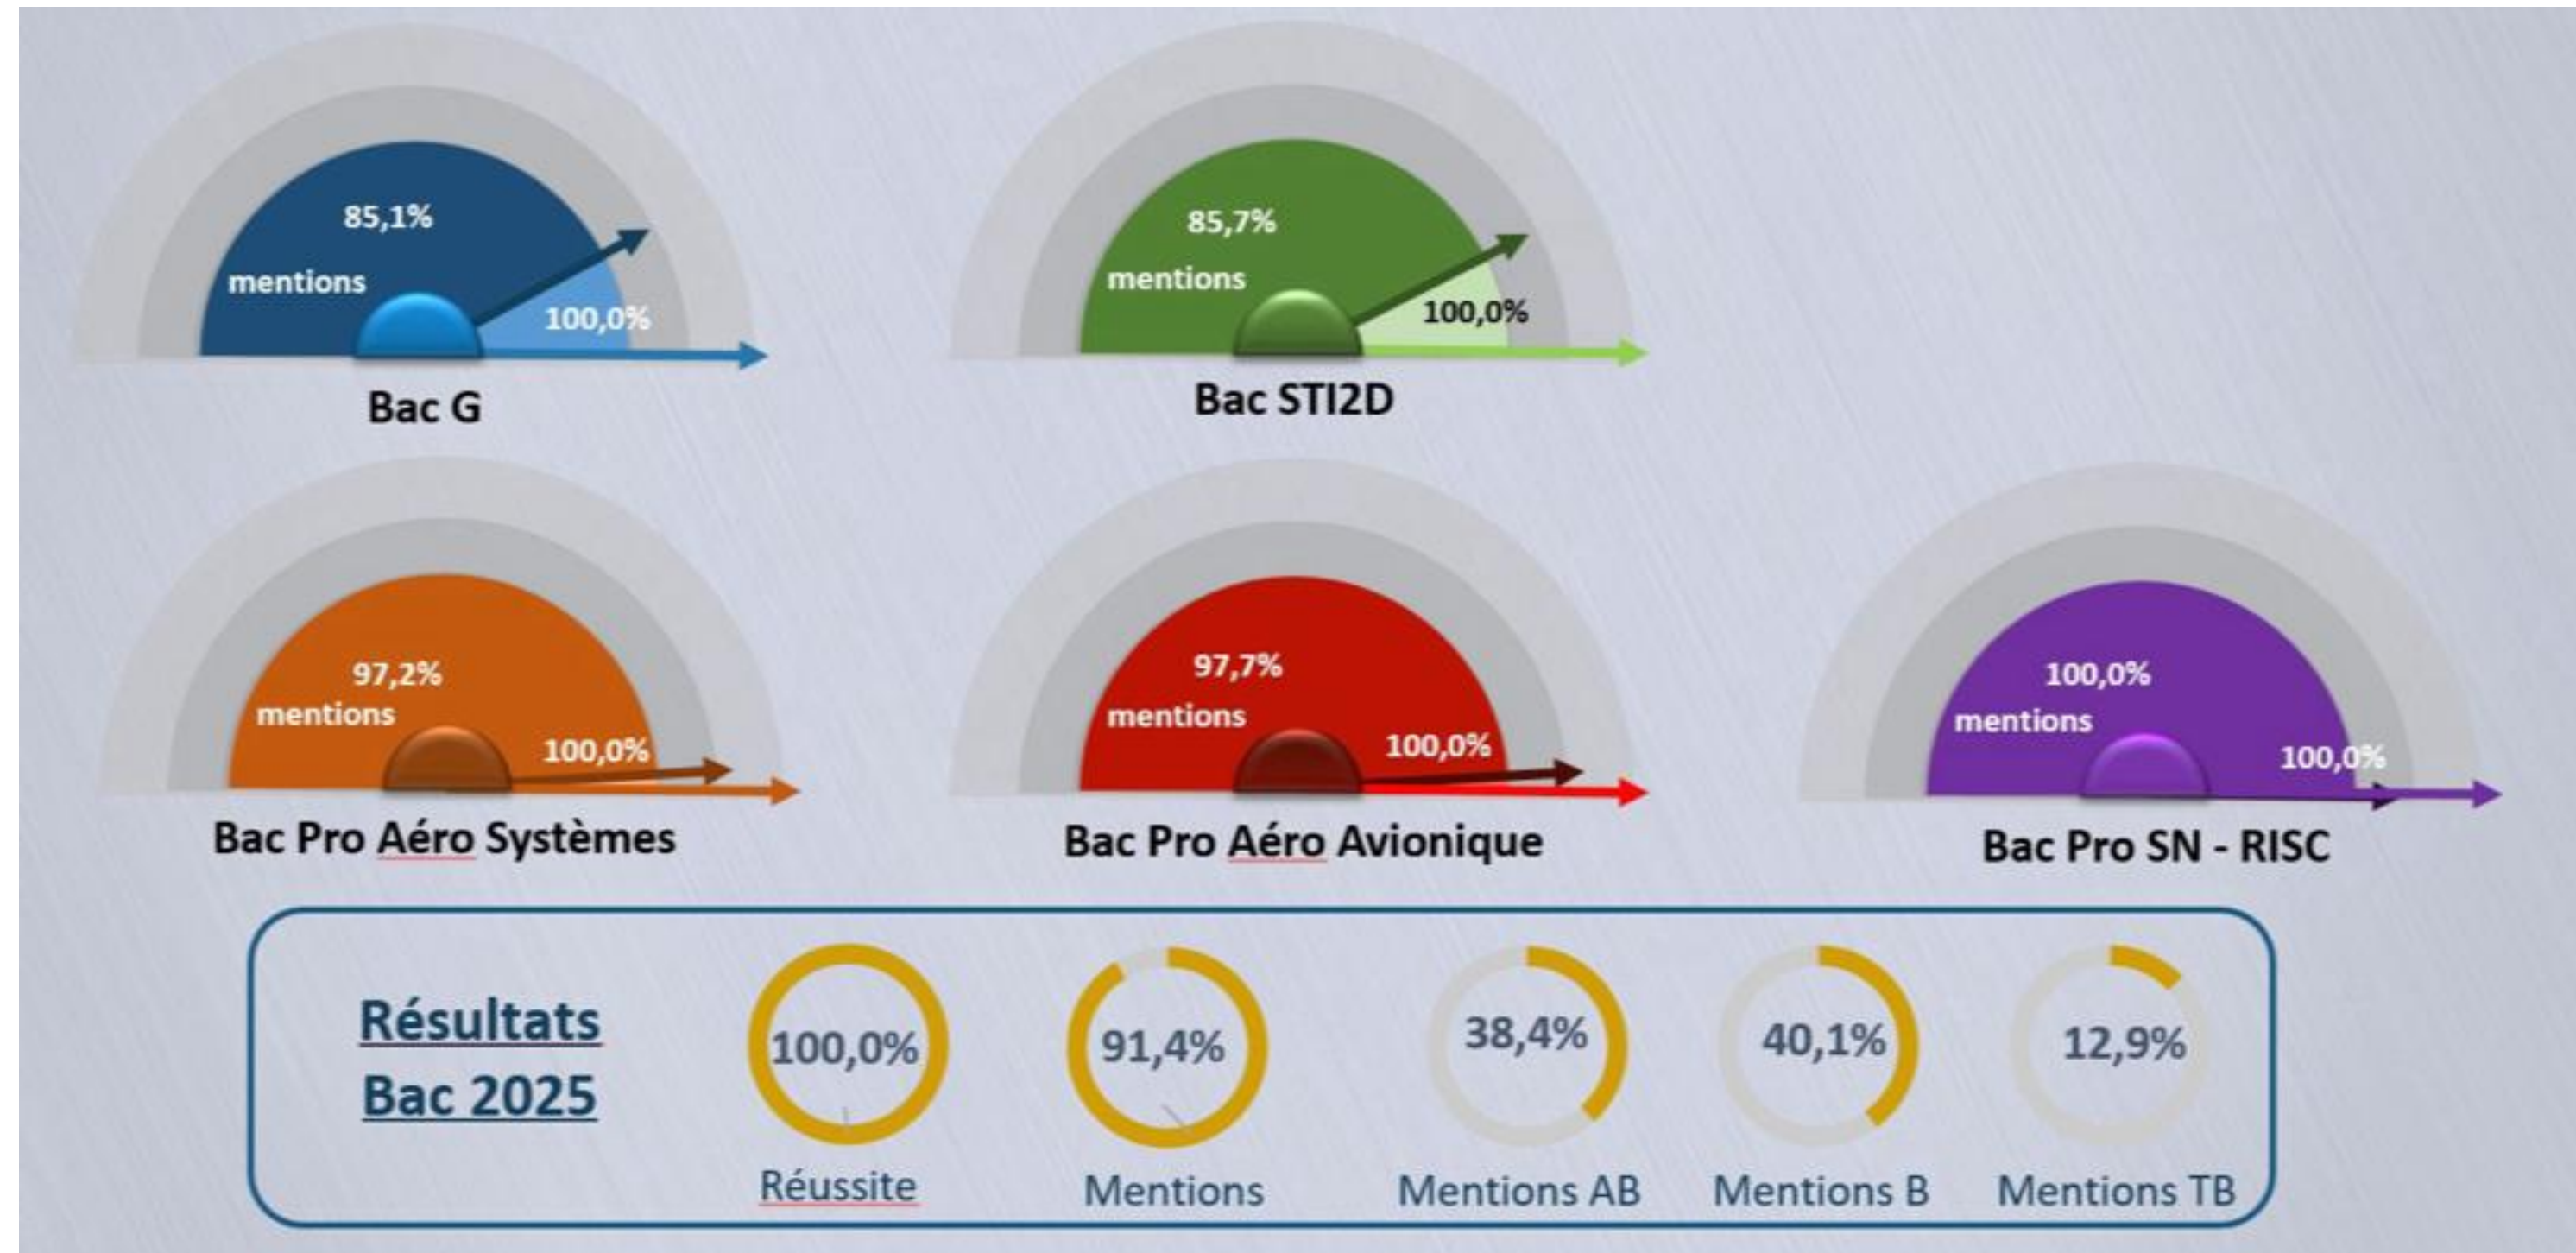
85,1%
mentions
100,0%
Bac G

85,7%
mentions
100,0%
Bac STI2D

97,2%
mentions
100,0%
Bac Pro Aéro Systèmes

97,7%
mentions
100,0%
Bac Pro Aéro Avionique

100,0%
mentions
100,0%
Bac Pro SN - RISC

Résultats
Bac 2025

100,0%
Réussite

91,4%
Mentions

38,4%
Mentions AB

40,1%
Mentions B

12,9%
Mentions TB